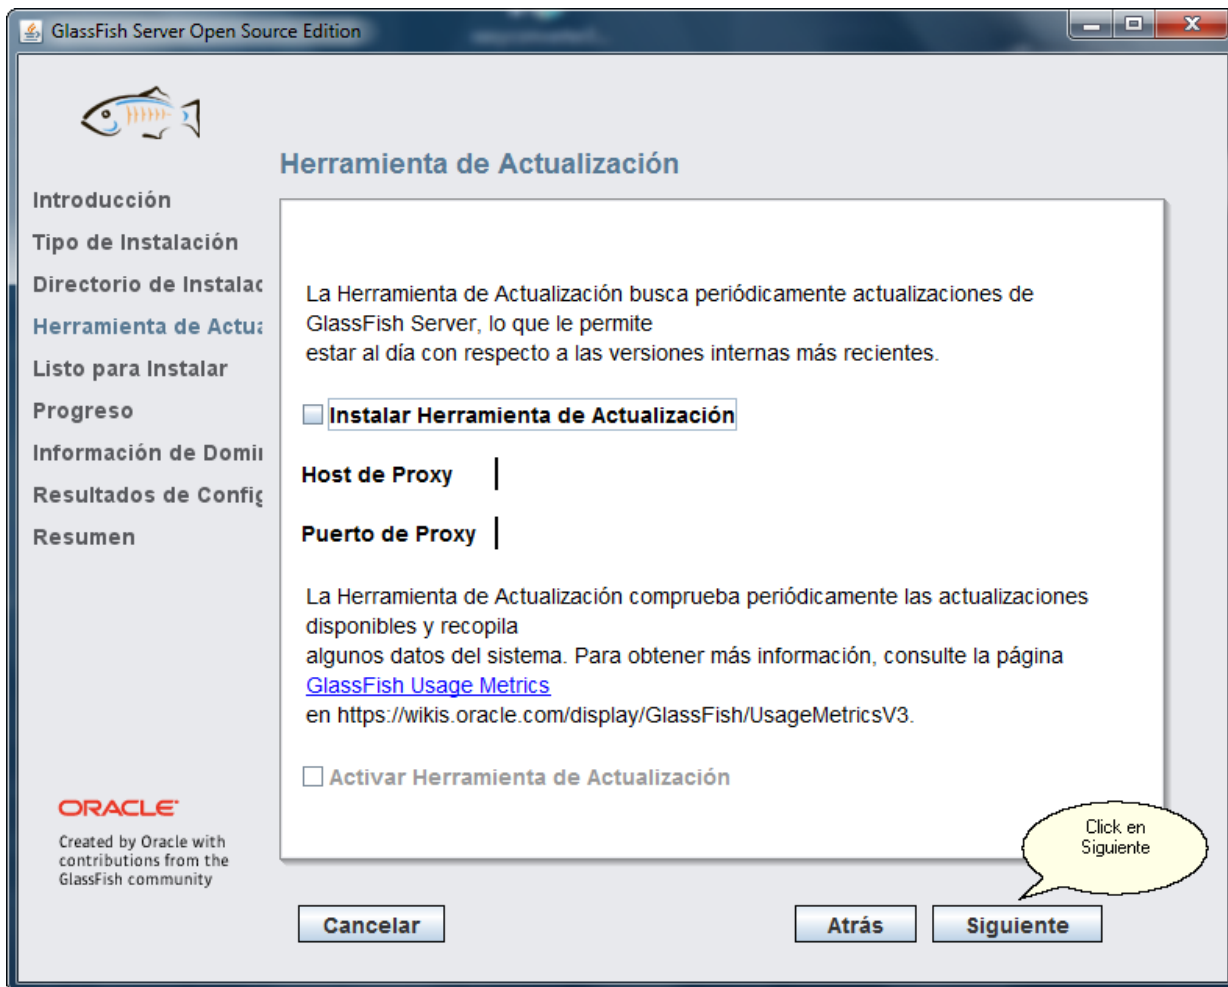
GlassFish Server Open Source Edition

Herramienta de Actualización

Introducción
Tipo de Instalación
Directorio de Instalac
Herramienta de Actu
Listo para Instalar
Progreso
Información de Domi
Resultados de Confi
Resumen

La Herramienta de Actualización busca periódicamente actualizaciones de GlassFish Server, lo que le permite
estar al día con respecto a las versiones internas más recientes.

Instalar Herramienta de Actualización

Host de Proxy

Puerto de Proxy

La Herramienta de Actualización comprueba periódicamente las actualizaciones disponibles y recopila
algunos datos del sistema. Para obtener más información, consulte la página
GlassFish Usage Metrics
en https://wikis.oracle.com/display/GlassFish/UsageMetricsV3.

Activar Herramienta de Actualización

ORACLE
Created by Oracle with contributions from the GlassFish community

Click en Siguiente

Cancelar
Atrás
Siguiente